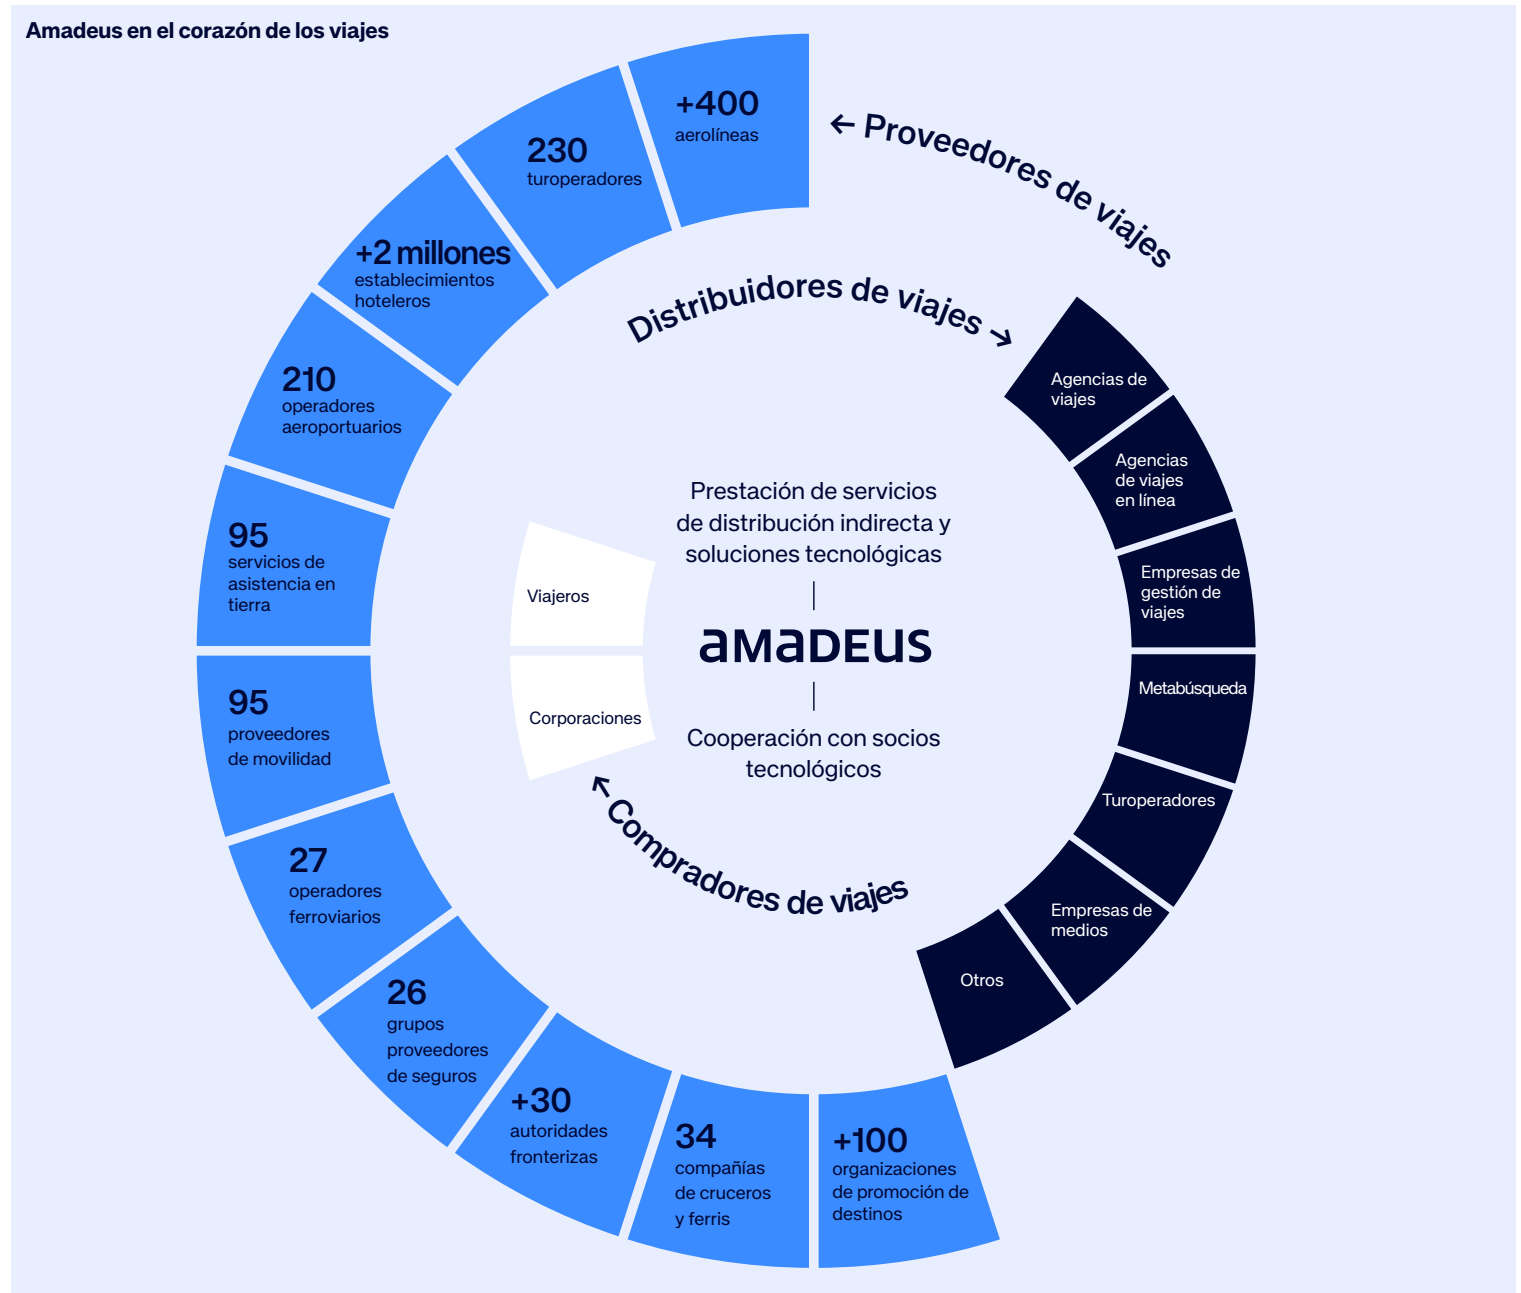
Amadeus en el corazón de los viajes

+400
aerolíneas

← Proveedores de viajes

230
turoperadores

+2 millones
establecimientos hoteleros

210
operadores aeroportuarios

95
servicios de asistencia en tierra

95
proveedores de movilidad

27
operadores ferroviarios

26
grupos proveedores de seguros

+30
autoridades fronterizas

34
compañías de cruceros y ferris

+100
organizaciones de promoción de destinos

Distribuidores de viajes →

Agencias de viajes

Agencias de viajes en línea

Empresas de gestión de viajes

Metabúsqueda

Turoperadores

Empresas de medios

Otros

Prestación de servicios de distribución indirecta y soluciones tecnológicas

amadeus

Cooperación con socios tecnológicos

Viajeros

Corporaciones

← Compradores de viajes